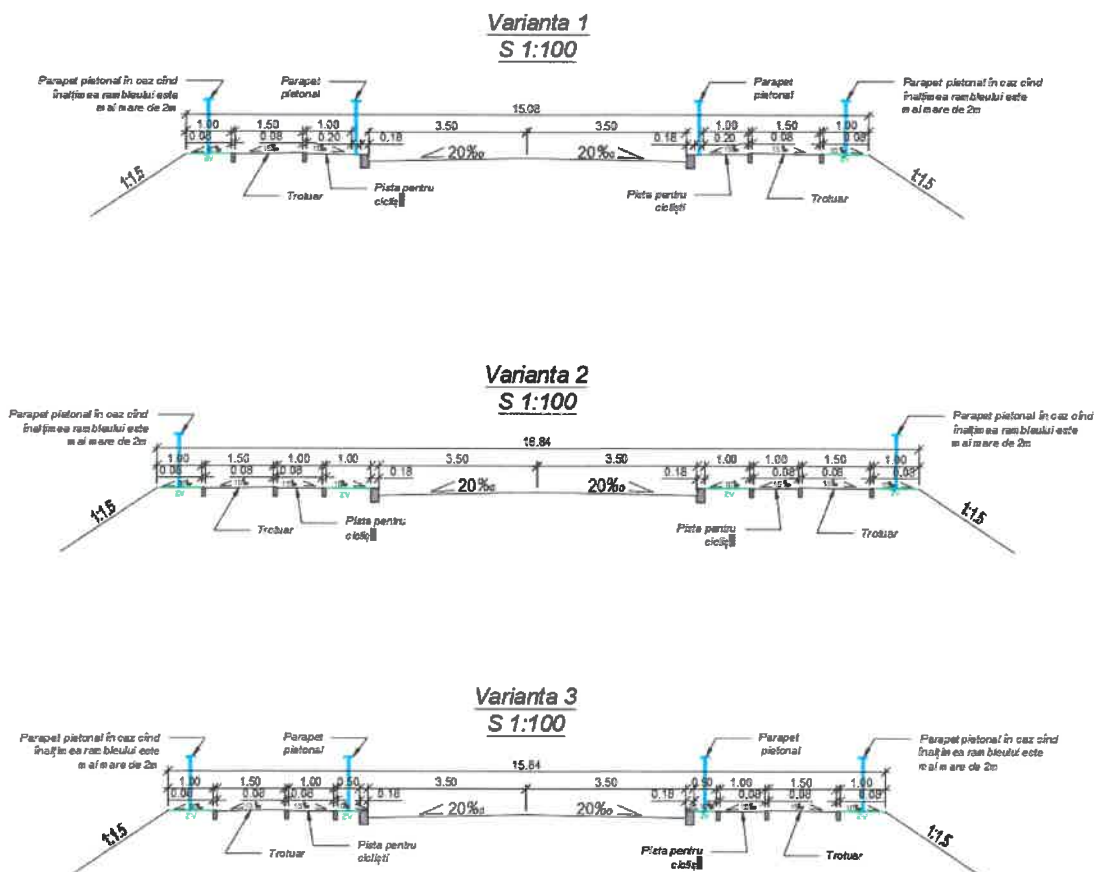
Varianta 1
S 1:100

Parapet pietonal în caz când înalțimea rambleului este mai mare de 2m

Parapet pietonal

Parapet pietonal

Parapet pietonal în caz când înalțimea rambleului este mai mare de 2m

15.08

1.00 1.50 1.00 3.50 3.50 1.00 1.50 1.00

0.08 0.08 0.20 0.18 0.18 0.20 0.08 0.08

20‰ 20‰

1:1.5 1:1.5

Trotuar

Pista pentru cicliști

Pista pentru cicliști

Trotuar

Varianta 2
S 1:100

Parapet pietonal în caz când înalțimea rambleului este mai mare de 2m

Parapet pietonal în caz când înalțimea rambleului este mai mare de 2m

16.84

1.00 1.50 1.00 1.00 3.50 3.50 1.00 1.00 1.50 1.00

0.08 0.08 0.08 0.18 0.18 0.08 0.08 0.08

20‰ 20‰

1:1.5 1:1.5

Trotuar

Pista pentru cicliști

Pista pentru cicliști

Trotuar

Varianta 3
S 1:100

Parapet pietonal în caz când înalțimea rambleului este mai mare de 2m

Parapet pietonal

Parapet pietonal

Parapet pietonal în caz când înalțimea rambleului este mai mare de 2m

15.84

1.00 1.50 1.00 0.50 3.50 3.50 0.50 1.00 1.50 1.00

0.08 0.08 0.08 0.18 0.18 0.08 0.08 0.08

20‰ 20‰

1:1.5 1:1.5

Trotuar

Pista pentru cicliști

Pista pentru cicliști

Trotuar